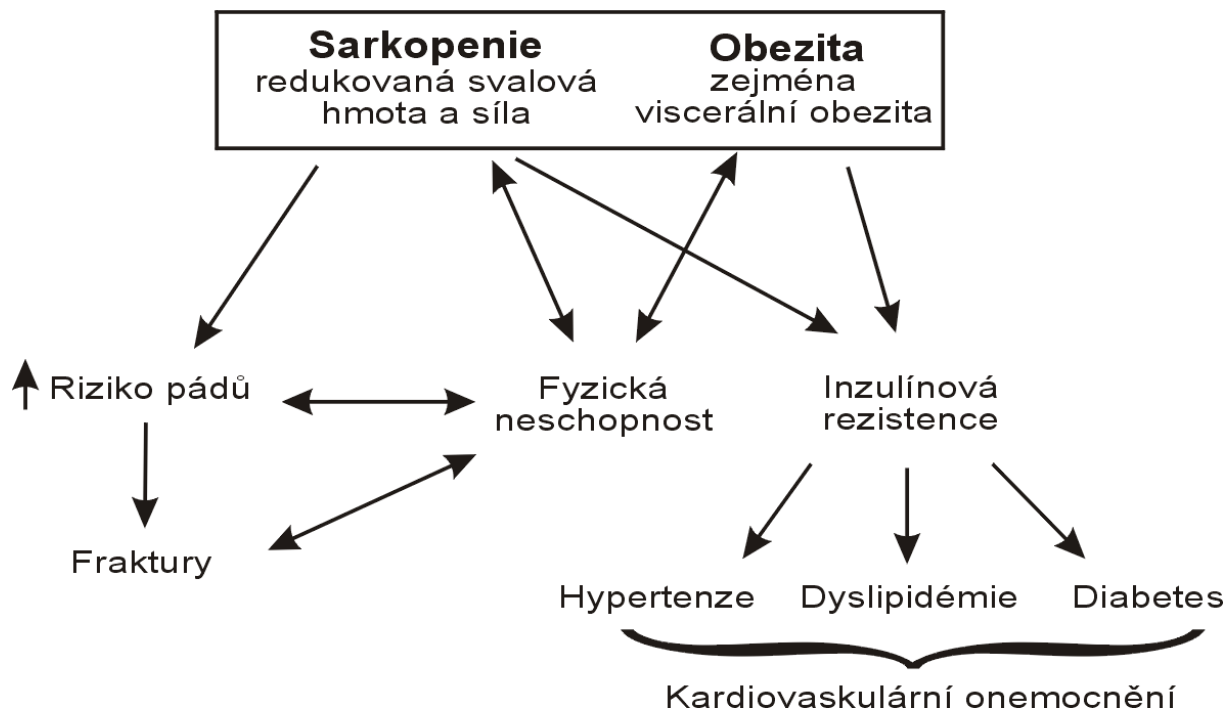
Sarkopenie
redukovaná svalová hmota a síla

Obezita
zejména viscerální obezita

↑ Riziko pádů

Fyzická neschopnost

Inzulínová rezistence

Fraktury

Hypertenze

Dyslipidémie

Diabetes

Kardiovaskulární onemocnění